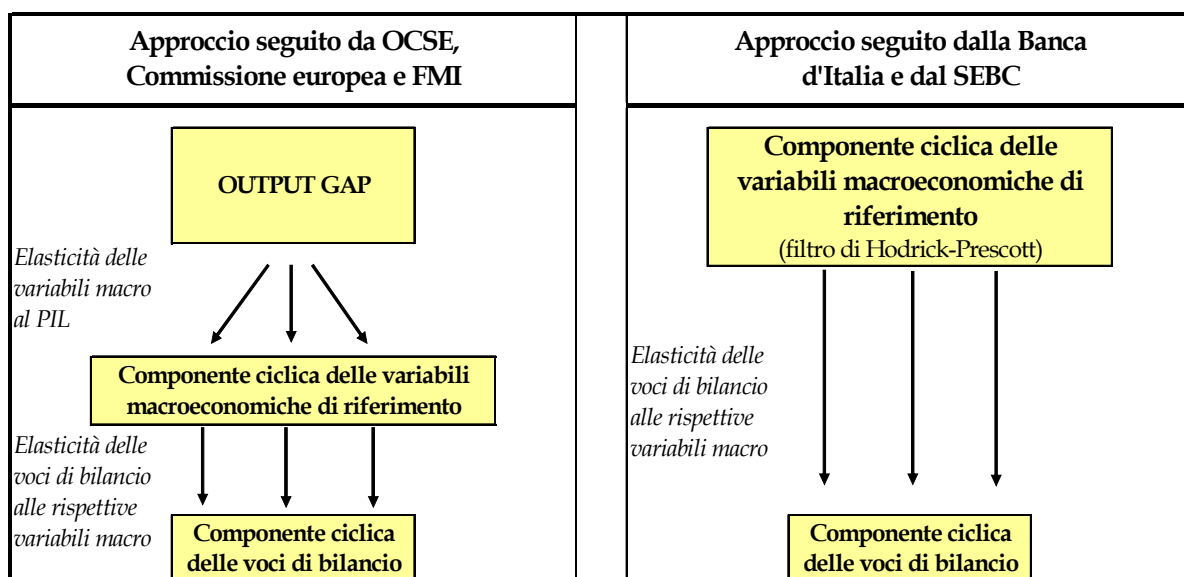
Approccio seguito da OCSE, Commissione europea e FMI

OUTPUT GAP

Elasticità delle variabili macro al PIL

Componente ciclica delle variabili macroeconomiche di riferimento

Elasticità delle voci di bilancio alle rispettive variabili macro

Componente ciclica delle voci di bilancio

Approccio seguito dalla Banca d'Italia e dal SEBC

Componente ciclica delle variabili macroeconomiche di riferimento
(filtro di Hodrick-Prescott)

Elasticità delle voci di bilancio alle rispettive variabili macro

Componente ciclica delle voci di bilancio